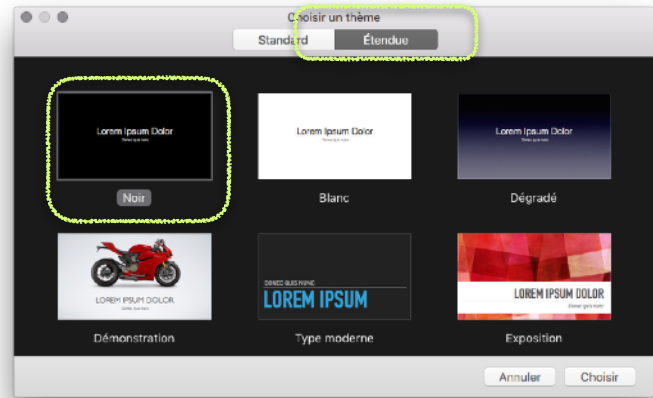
Choisir un thème

Standard | Étendue

Lorem Ipsum Dolor

Noir

Lorem Ipsum Dolor

Blanc

Lorem Ipsum Dolor

Dégradé

LOREM IPSUM DOLOR

Démonstration

LOREM IPSUM

Type moderne

LOREM IPSUM DOLOR

Exposition

Annuler | Choisir